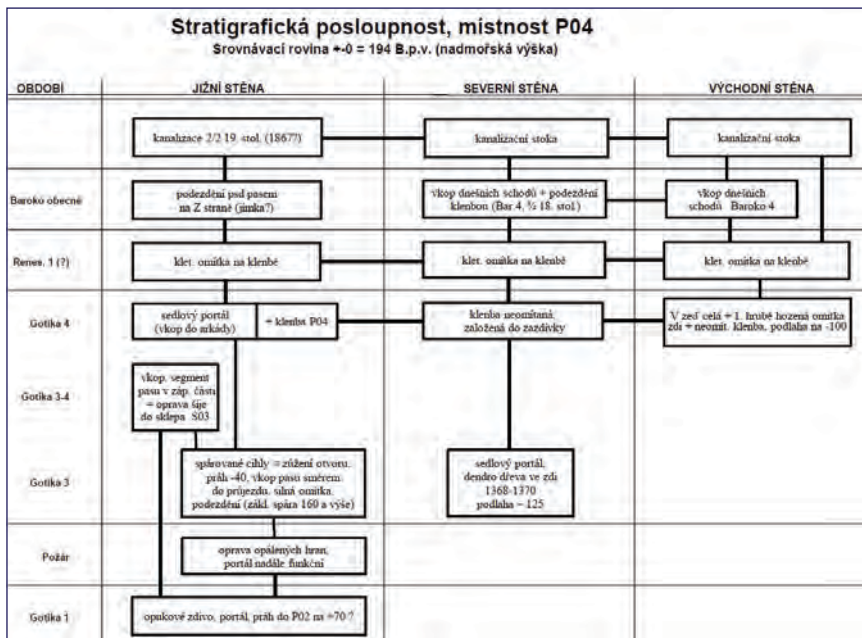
Stratigrafická posloupnost, místnost P04
Srovnávací rovina +-0 = 194 B.p.v. (nadmořská výška)

OBDOBÍ

JIŽNÍ STĚNA

SEVERNÍ STĚNA

VÝCHODNÍ STĚNA

kanalizace 2/2 19. stol. (1867?)

kanalizační stoka

kanalizační stoka

Baroko obecně

podezdění pod pasem na Z straně (jímka?)

vkop dnešních schodů + podezdění klenbou (Bar 4, ½ 18. stol.)

vkop dnešních schodů Baroko 4

Renes. 1 (?)

klet. omítka na klenbě

klet. omítka na klenbě

klet. omítka na klenbě

Gotika 4

sedlový portál (vkop do arkády)

+ klenba P04

klenba neomítaná založená do zazdívky

V zeď celá + 1. hrubě hozená omítka zdi + neomít. klenba, podlaha na -100

Gotika 3-4

vkop. segment pasu v záp. části + oprava šíje do sklepa S03

Gotika 3

spárované cihly = zúžení otvoru, práh -40, vkop pasu směrem do průjezdu, silná omítka, podezdění (zákl. spára 160 a výše)

sedlový portál, dendro dřeva ve zdi 1368-1370 podlaha - 125

Požár

oprava opálených hran, portál nadále funkční

Gotika 1

opukové zdivo, portál, práh do P02 na +70 ?